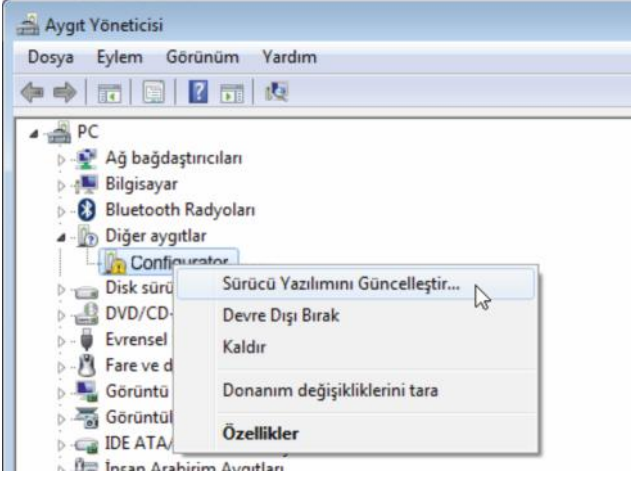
Aygıt Yöneticisi

Dosya Eylem Görünüm Yardım

PC
Ağ bağdaştırıcıları
Bilgisayar
Bluetooth Radyoları
Diğer aygıtlar
Configurator
Disk sürü
DVD/CD-
Evrensel
Fare ve d
Görüntü
Görüntü
IDE ATA/
İnsan Arabirim Aygıtları

Sürücü Yazılımını Güncelleştir...
Devre Dışı Bırak
Kaldır
Donanım değişikliklerini tara
Özellikler